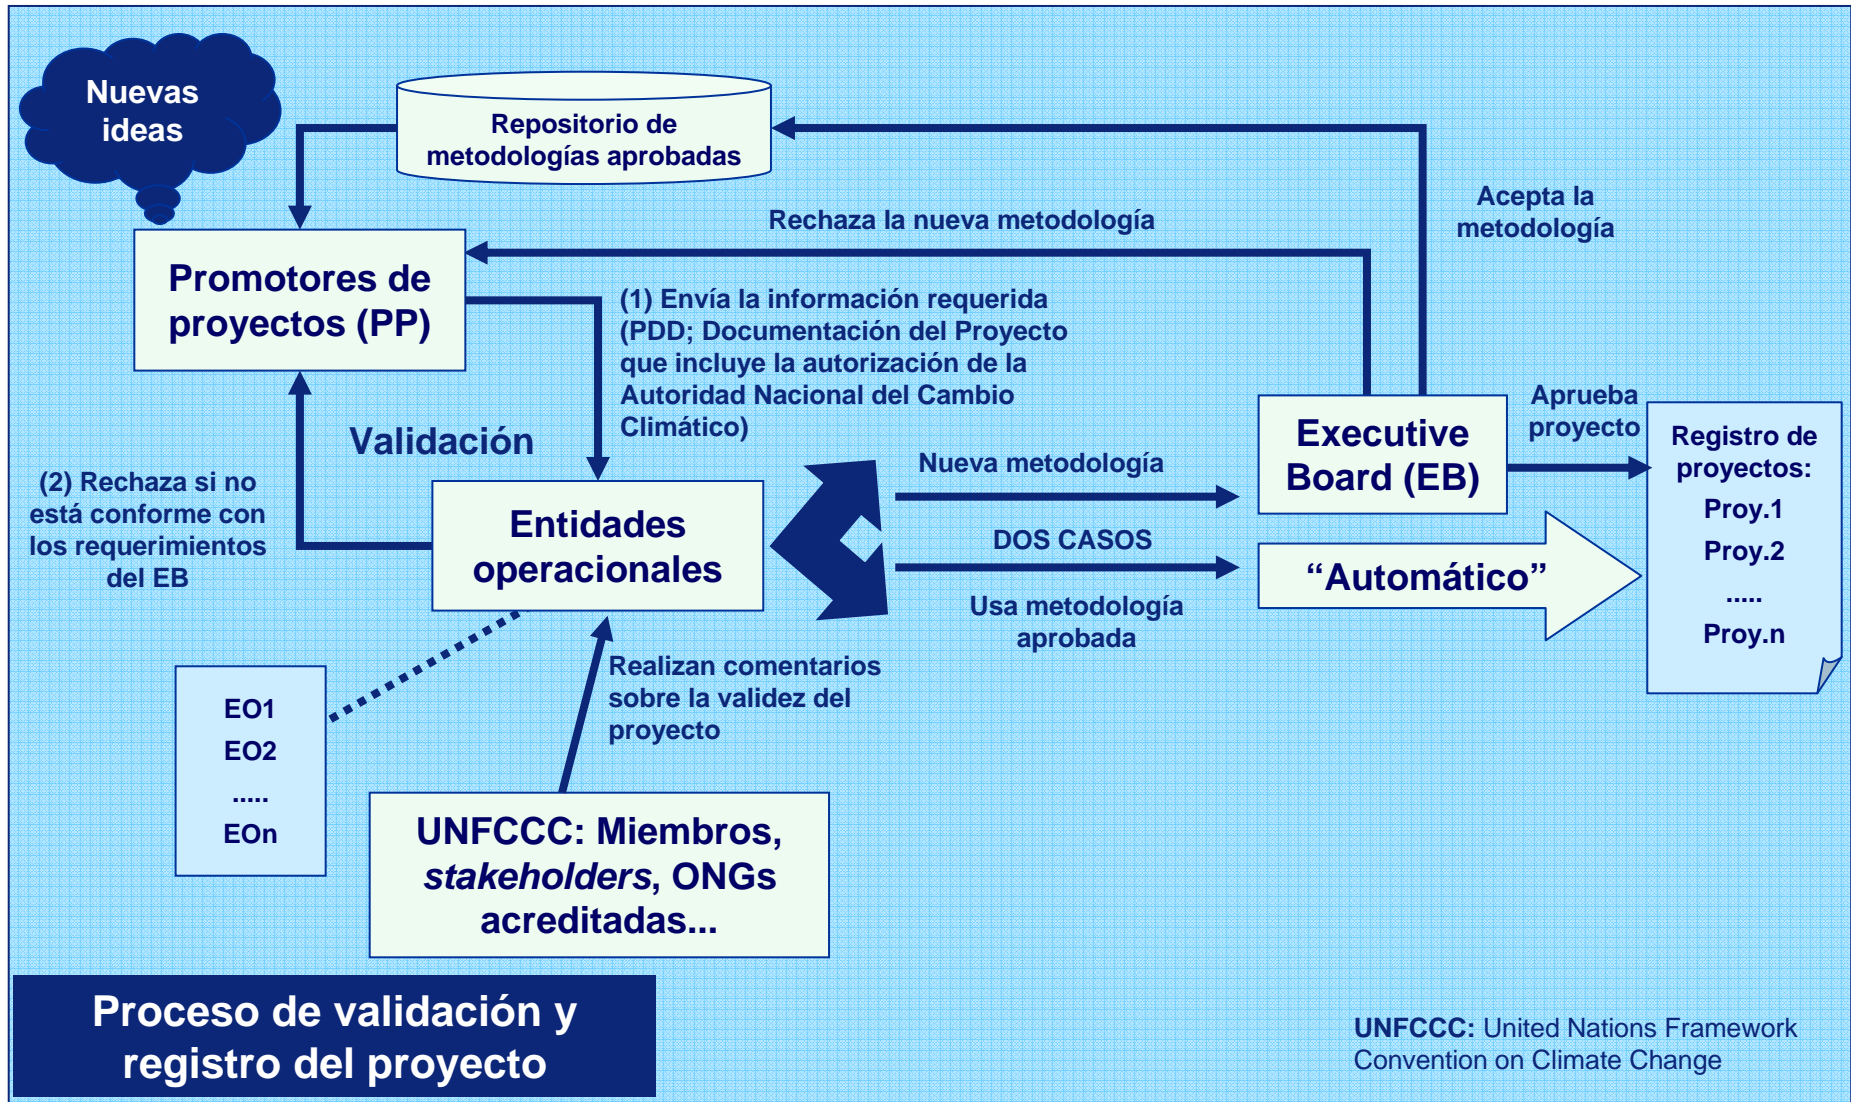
Nuevas ideas

Repositorio de metodologías aprobadas

Acepta la metodología

Rechaza la nueva metodología

Promotores de proyectos (PP)

(1) Envía la información requerida (PDD; Documentación del Proyecto que incluye la autorización de la Autoridad Nacional del Cambio Climático)

Validación

(2) Rechaza si no está conforme con los requerimientos del EB

Entidades operacionales

Nueva metodología

DOS CASOS

Usa metodología aprobada

Executive Board (EB)

Aprueba proyecto

"Automático"

Registro de proyectos:
Proy.1
Proy.2
.....
Proy.n

EO1
EO2
.....
EOn

Realizan comentarios sobre la validez del proyecto

UNFCCC: Miembros, *stakeholders*, ONGs acreditadas...

Proceso de validación y registro del proyecto

UNFCCC: United Nations Framework Convention on Climate Change